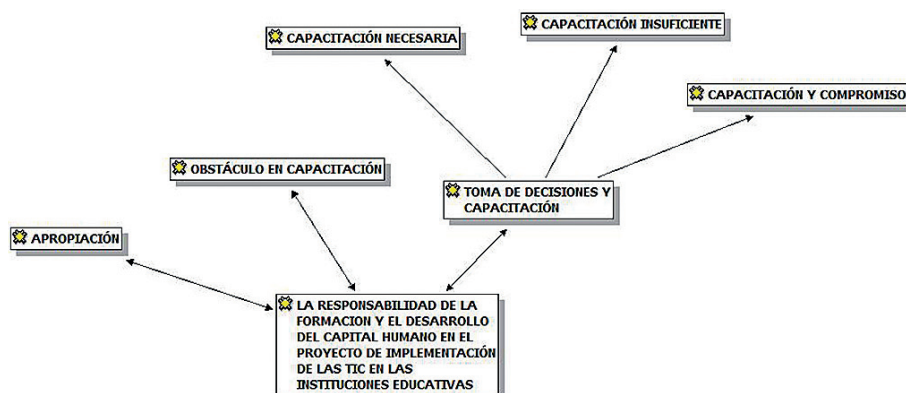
CAPACITACIÓN NECESARIA

CAPACITACIÓN INSUFICIENTE

CAPACITACIÓN Y COMPROMISO

OBSTÁCULO EN CAPACITACIÓN

TOMA DE DECISIONES Y CAPACITACIÓN

APROPIACIÓN

LA RESPONSABILIDAD DE LA FORMACION Y EL DESARROLLO DEL CAPITAL HUMANO EN EL PROYECTO DE IMPLEMENTACIÓN DE LAS TIC EN LAS INSTITUCIONES EDUCATIVAS